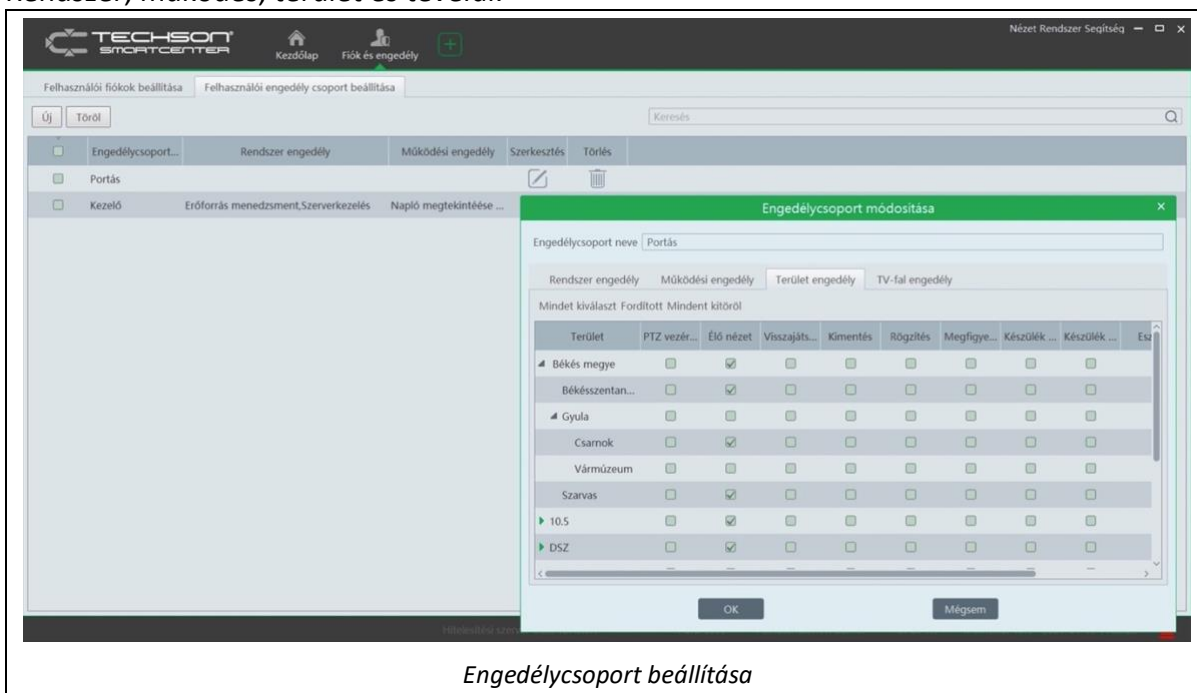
Rendszer, működés, terület és tévéfal.

TECHSON SMARTCENTER
Kezdőlap
Fiók és engedély
Nézet Rendszer Segítség

Felhasználói fiókok beállítása
Felhasználói engedély csoport beállítása

Új
Töröl
Keresés

| | Engedélycsoport... | Rendszer engedély | Működési engedély | Szerkesztés | Törlés |
|---|---|---|---|---|---|
| | Portás | | | | |
| | Kezelő | Erőforrás menedzsment,Szerverkezelés | Napló megtekintéése ... | | |

Engedélycsoport módositása

Engedélycsoport neve Portás

Rendszer engedély
Működési engedély
Terület engedély
TV-fal engedély

Mindet kiválaszt Fordított Mindent kitöröl

| Terület | PTZ vezér... | Élő nézet | Visszajáts... | Kimentés | Rögzítés | Megfigye... | Készülék ... | Készülék ... | Esz |
|---|---|---|---|---|---|---|---|---|---|
| ◢ Békés megye | | | | | | | | | |
| Békésszentan... | | | | | | | | | |
| ◢ Gyula | | | | | | | | | |
| Csarnok | | | | | | | | | |
| Vármúzeum | | | | | | | | | |
| Szarvas | | | | | | | | | |
| ▶ 10.5 | | | | | | | | | |
| ▶ DSZ | | | | | | | | | |

OK
Mégsem

Hitelesítési szerv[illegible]

Engedélycsoport beállítása